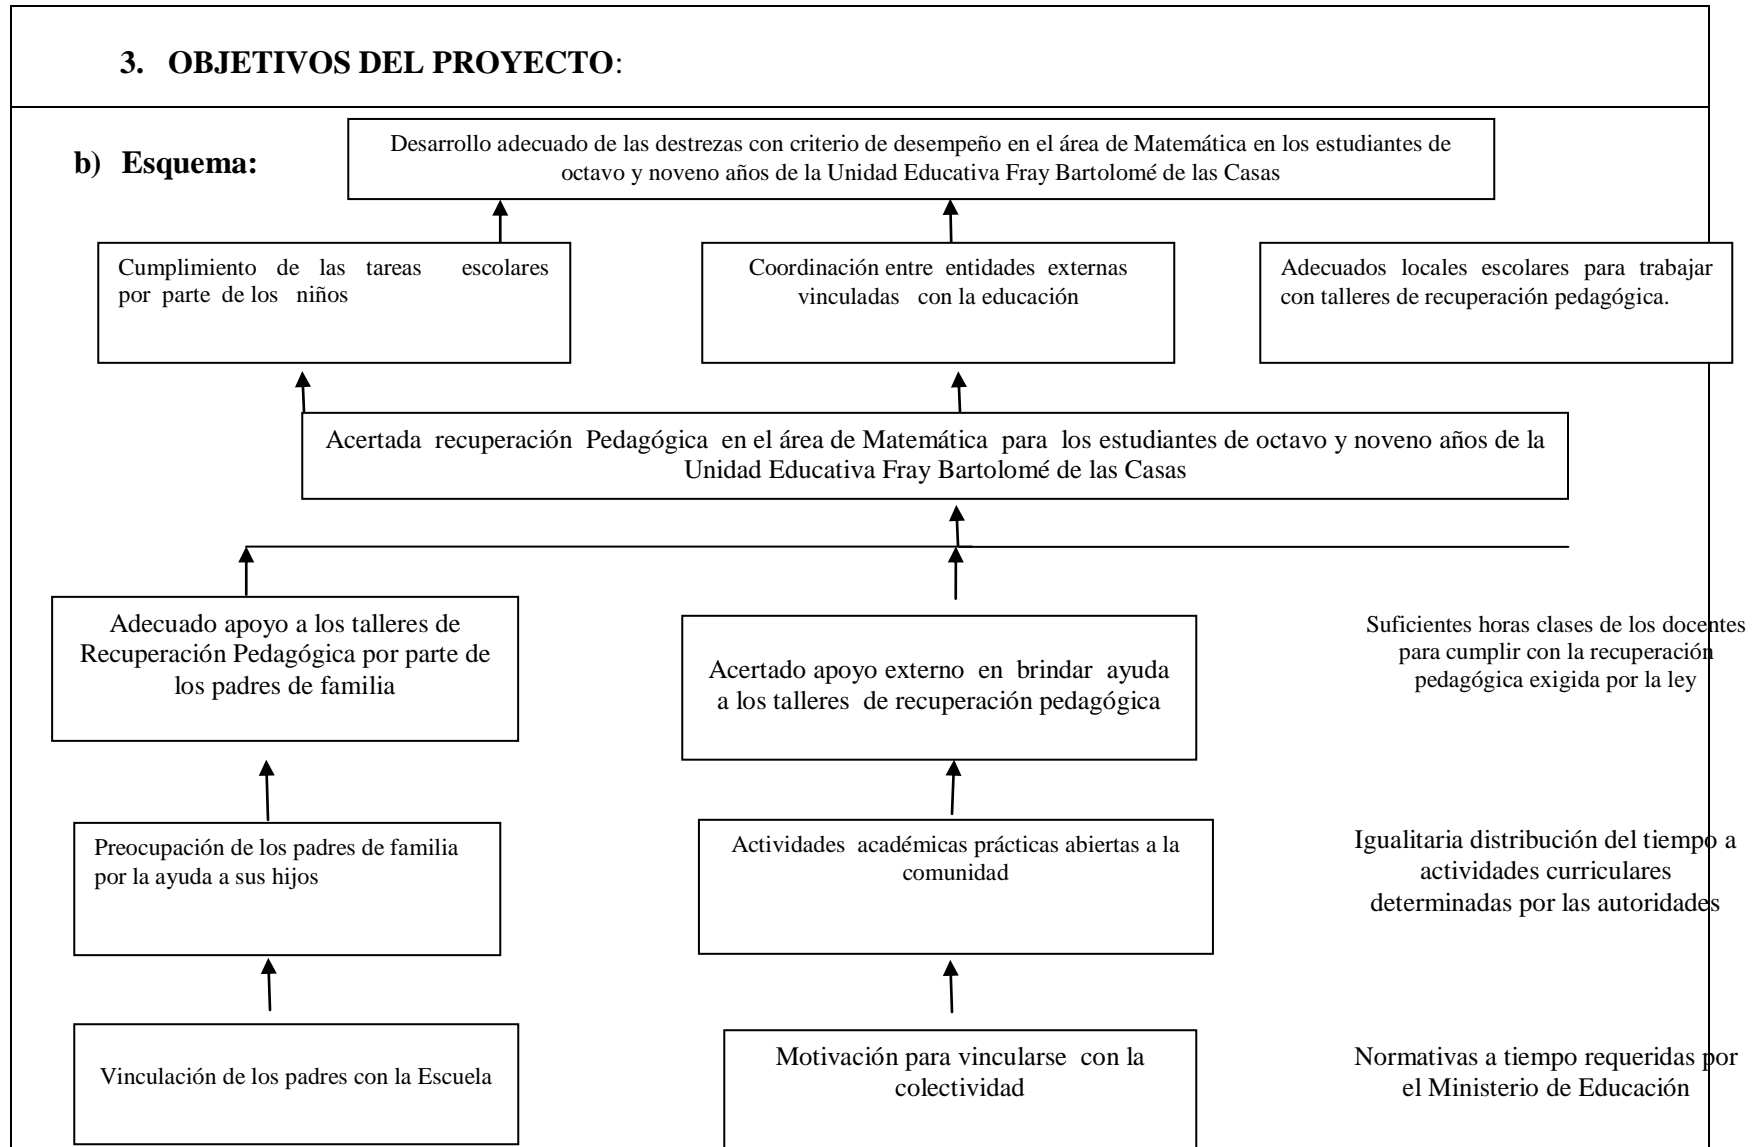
3. OBJETIVOS DEL PROYECTO:

b) Esquema:

Desarrollo adecuado de las destrezas con criterio de desempeño en el área de Matemática en los estudiantes de octavo y noveno años de la Unidad Educativa Fray Bartolomé de las Casas

Cumplimiento de las tareas escolares por parte de los niños

Coordinación entre entidades externas vinculadas con la educación

Adecuados locales escolares para trabajar con talleres de recuperación pedagógica.

Acertada recuperación Pedagógica en el área de Matemática para los estudiantes de octavo y noveno años de la Unidad Educativa Fray Bartolomé de las Casas

Adecuado apoyo a los talleres de Recuperación Pedagógica por parte de los padres de familia

Acertado apoyo externo en brindar ayuda a los talleres de recuperación pedagógica

Suficientes horas clases de los docentes para cumplir con la recuperación pedagógica exigida por la ley

Preocupación de los padres de familia por la ayuda a sus hijos

Actividades académicas prácticas abiertas a la comunidad

Igualitaria distribución del tiempo a actividades curriculares determinadas por las autoridades

Vinculación de los padres con la Escuela

Motivación para vincularse con la colectividad

Normativas a tiempo requeridas por el Ministerio de Educación